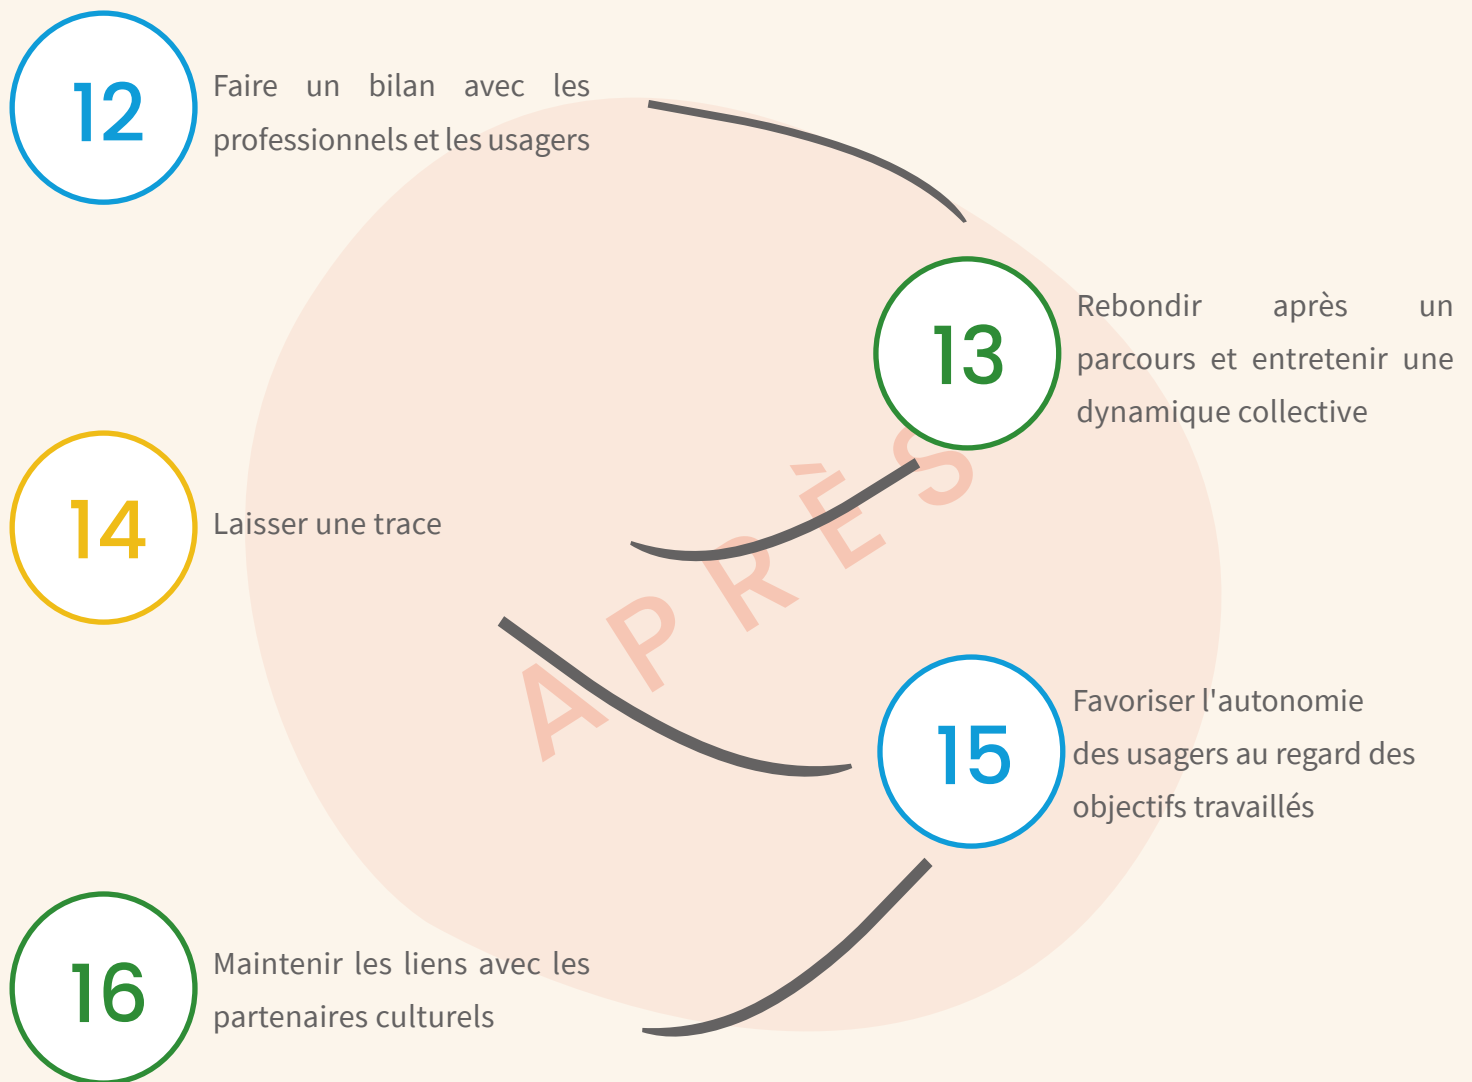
12

Faire un bilan avec les professionnels et les usagers

13

Rebondir après un parcours et entretenir une dynamique collective

14

Laisser une trace

APRÈS

15

Favoriser l'autonomie des usagers au regard des objectifs travaillés

16

Maintenir les liens avec les partenaires culturels